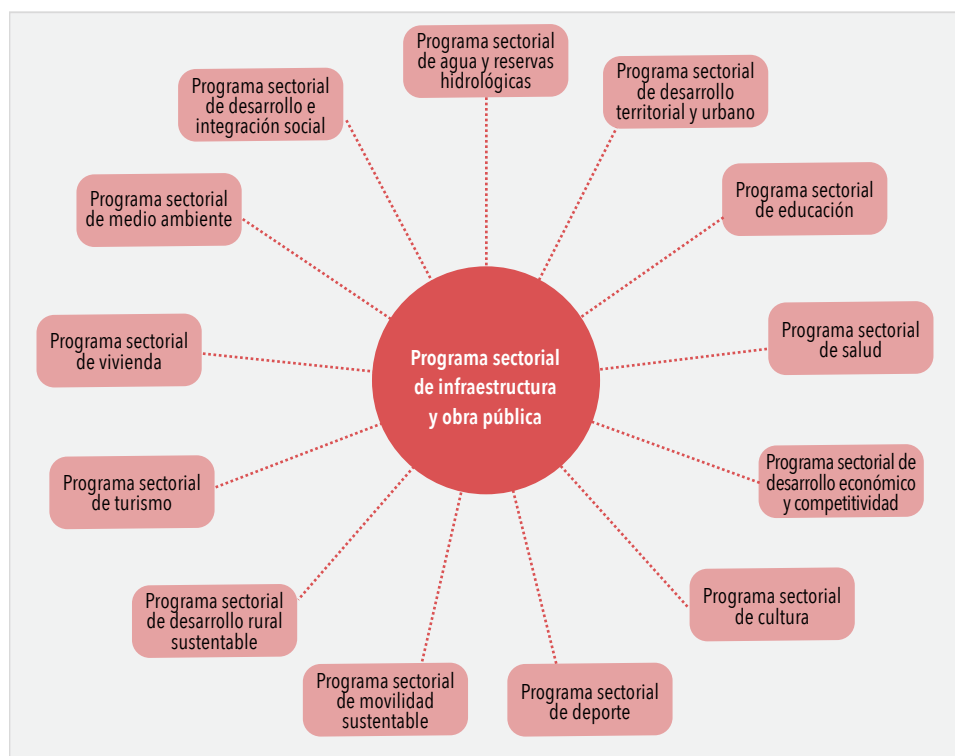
Programa sectorial de agua y reservas hidrológicas

Programa sectorial de desarrollo e integración social

Programa sectorial de desarrollo territorial y urbano

Programa sectorial de medio ambiente

Programa sectorial de educación

Programa sectorial de vivienda

Programa sectorial de infraestructura y obra pública

Programa sectorial de salud

Programa sectorial de desarrollo económico y competitividad

Programa sectorial de turismo

Programa sectorial de desarrollo rural sustentable

Programa sectorial de cultura

Programa sectorial de movilidad sustentable

Programa sectorial de deporte